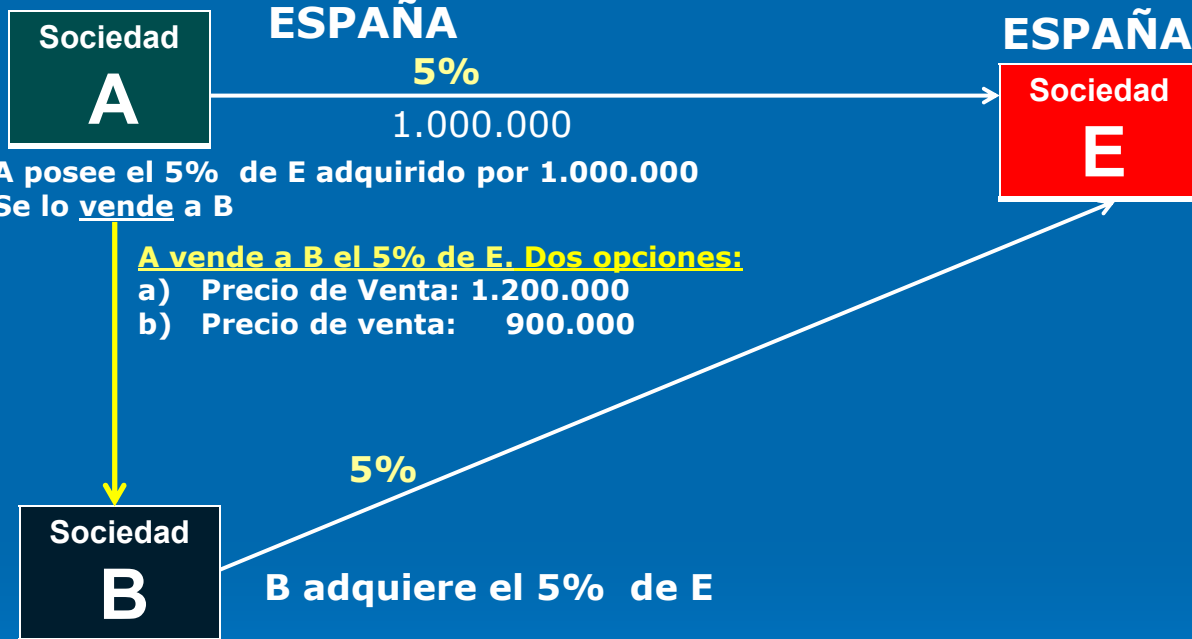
Sociedad
A

ESPAÑA

5%
1.000.000

ESPAÑA
Sociedad
E

A posee el 5% de E adquirido por 1.000.000
Se lo vende a B

A vende a B el 5% de E. Dos opciones:
a) Precio de Venta: 1.200.000
b) Precio de venta: 900.000

5%

Sociedad
B

B adquiere el 5% de E